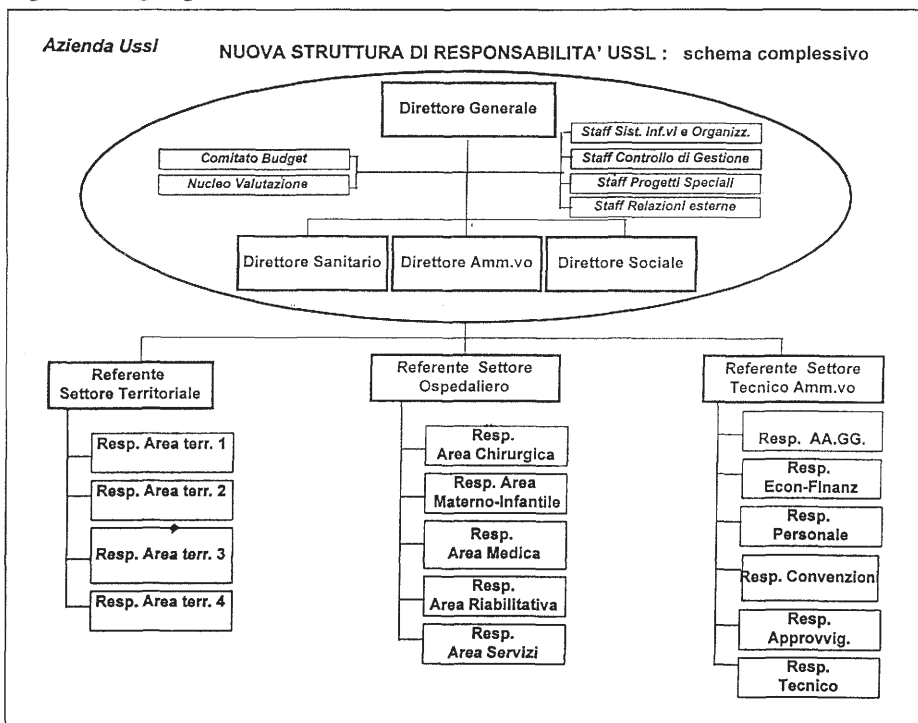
Azienda Ussl

NUOVA STRUTTURA DI RESPONSABILITA' USSL : schema complessivo

Direttore Generale

Staff Sist. Inf.vi e Organizz.

Staff Controllo di Gestione

Staff Progetti Speciali

Staff Relazioni esterne

Comitato Budget

Nucleo Valutazione

Direttore Sanitario

Direttore Amm.vo

Direttore Sociale

Referente Settore Territoriale

Resp. Area terr. 1

Resp. Area terr. 2

Resp. Area terr. 3

Resp. Area terr. 4

Referente Settore Ospedaliero

Resp. Area Chirurgica

Resp. Area Materno-Infantile

Resp. Area Medica

Resp. Area Riabilitativa

Resp. Area Servizi

Referente Settore Tecnico Amm.vo

Resp. AA.GG.

Resp. Econ-Finanz

Resp. Personale

Resp. Convenzioni

Resp. Approvvig.

Resp. Tecnico